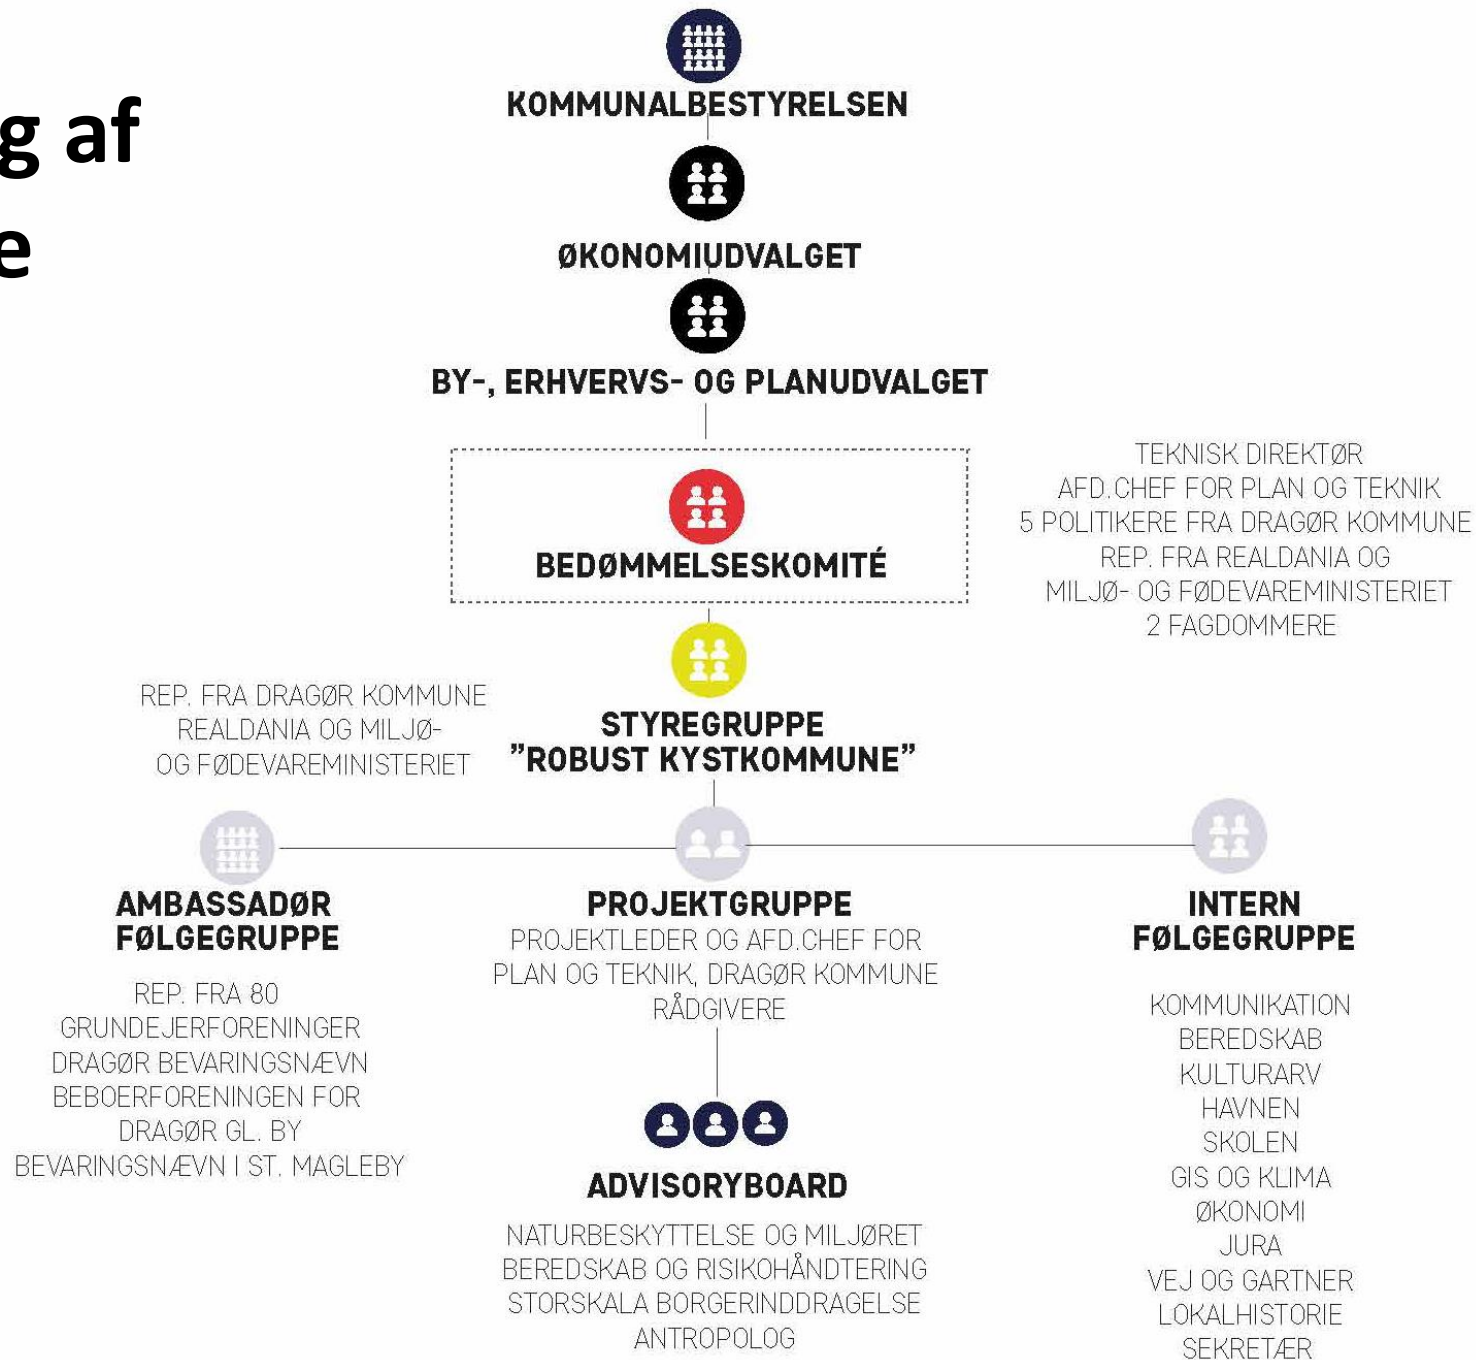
g af
e

KOMMUNALBESTYRELSEN

ØKONOMIUDVALGET

BY-, ERHVERVS- OG PLANUDVALGET

BEDØMMELSESKOMITÉ

TEKNISK DIREKTØR
AFD. CHEF FOR PLAN OG TEKNIK
5 POLITIKERE FRA DRAGØR KOMMUNE
REP. FRA REALDANIA OG
MILJØ- OG FØDEVAREMINISTERIET
2 FAGDOMMERE

REP. FRA DRAGØR KOMMUNE
REALDANIA OG MILJØ-
OG FØDEVAREMINISTERIET

STYREGRUPPE
"ROBUST KYSTKOMMUNE"

AMBASSADØR
FØLGEGRUPPE

REP. FRA 80
GRUNDEJERFORENINGER
DRAGØR BEVARINGSNÆVN
BEBOERFORENINGEN FOR
DRAGØR GL. BY
BEVARINGSNÆVN I ST. MAGLEBY

PROJEKTGRUPPE
PROJEKTLEDER OG AFD. CHEF FOR
PLAN OG TEKNIK, DRAGØR KOMMUNE
RÅDGIVERE

ADVISORYBOARD

NATURBESKYTTELSE OG MILJØRET
BEREDSKAB OG RISIKOHÅNDTERING
STORSKALA BORGERINDDRAGELSE
ANTROPOLOG

INTERN
FØLGEGRUPPE

KOMMUNIKATION
BEREDSKAB
KULTURARV
HAVNEN
SKOLEN
GIS OG KLIMA
ØKONOMI
JURA
VEJ OG GARTNER
LOKALHISTORIE
SEKRETÆR